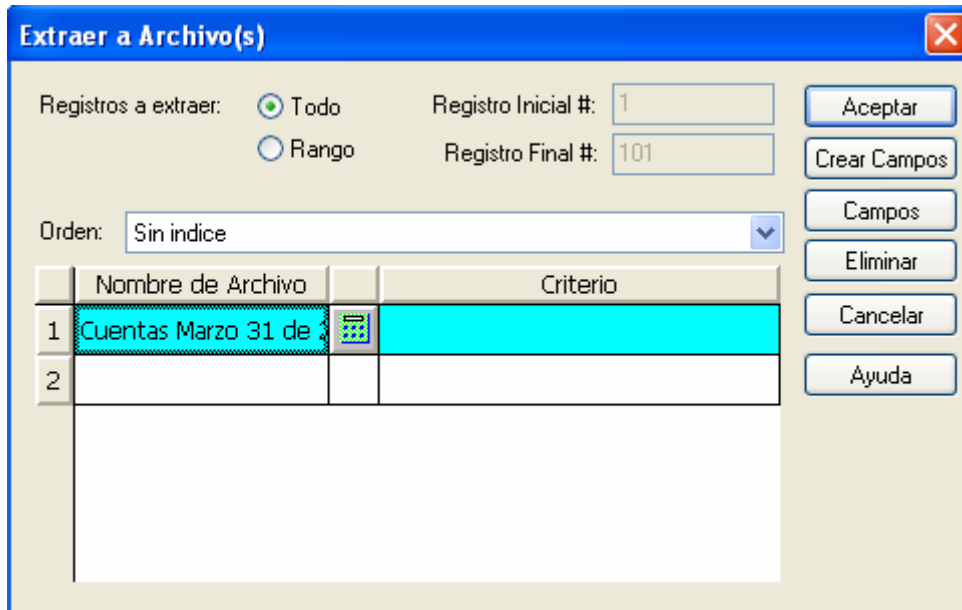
Extraer a Archivo(s)

Registros a extraer: Todo Rango

Registro Inicial #: 1

Registro Final #: 101

Aceptar

Crear Campos

Campos

Eliminar

Cancelar

Ayuda

Orden: Sin indice

| | Nombre de Archivo | | Criterio |
|---|---|---|---|
| 1 | Cuentas Marzo 31 de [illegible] | | |
| 2 | | | |